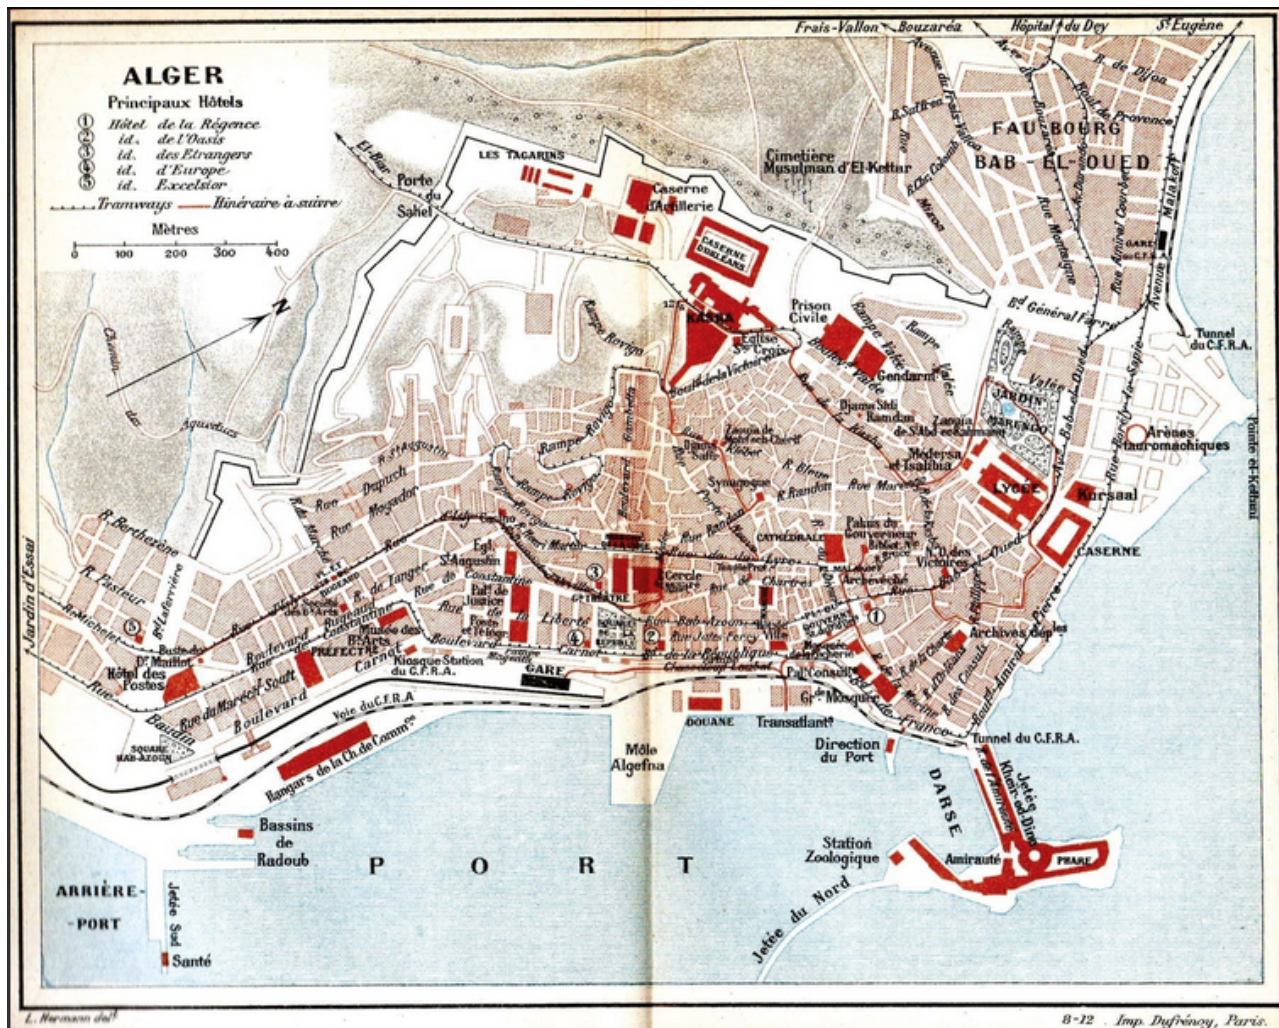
ALGER

Principaux Hôtels

① Hôtel de la Régence
② id. de l'Oasis
③ id. des Etrangers
④ id. d'Europe
⑤ id. Excelsior

Tramways — Itinéraire à suivre

Mètres
0 100 200 300 400

N

Frais-Vallon Bouzaréa Hôpital du Dey St Eugène

FAUBOURG BAB-EL-OUED

LES TAGARINS

Porte du Sahel

El-Biar

Caserne d'Artillerie

CASERNE D'ORLÉANS

Cimetière Musulman d'El-Kettar

KASBA

Prison Civile

Gendarmie

Bd Général Farre

Tunnel du C.F.R.A.

JARDIN MARENGO

Arènes tauromachiques

Pointe el-Kettani

LYCÉE

Kursaal

CASERNE

Rampe Rovigo

Boulevard Gambetta

Synagogue

CATHÉDRALE

Palais du Gouverneur

Archevêché

N.D. des Victoires

Médersa Thaâlibia

Chemin des Aqueducs

R. Dupuch

Rue Mogador

R. Berthezène

R. Pasteur

R. Michelet

Jardin d'Essai

Rue Baudin

Hôtel des Postes

PRÉFECTURE

Musée des B.-Arts

Boulevard Carnot

Kiosque Station du C.F.R.A.

GARE

Cercle Militaire

Gd THÉÂTRE

Egl. St Augustin

Rue de Constantine

Rue de la Liberté

Rue Bab-Azoun

Rue de Chartres

Place du Gouvernement

Archives dép.les

Voie du C.F.R.A.

Hangars de la Ch. de Comm.ce

SQUARE BAB-AZOUN

Bassins de Radoub

ARRIÈRE-PORT

Jetée Sud

Santé

PORT

DOUANE

Môle Algefna

Transatlantique

Direction du Port

DARSE

Tunnel du C.F.R.A.

Jetée Kheir-ed-Dine

Station Zoologique

Amirauté

PHARE

Jetée du Nord

L. Hermann del.t

8-12 Imp. Dufrénoy, Paris.